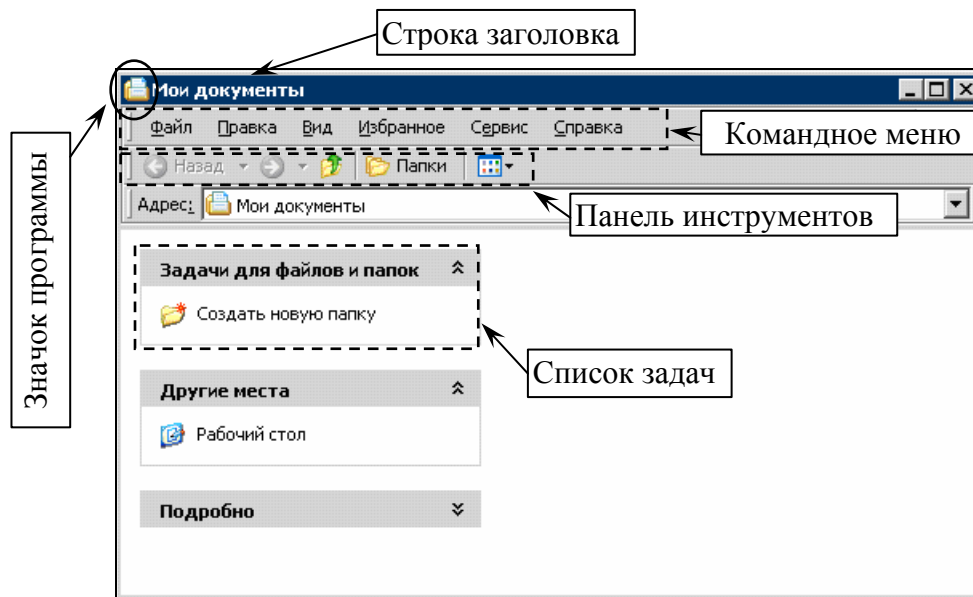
Строка заголовка

Значок программы

Мои документы

Файл Правка Вид Избранное Сервис Справка

Командное меню

Назад Папки

Адрес: Мои документы

Панель инструментов

Задачи для файлов и папок

Создать новую папку

Список задач

Другие места

Рабочий стол

Подробно